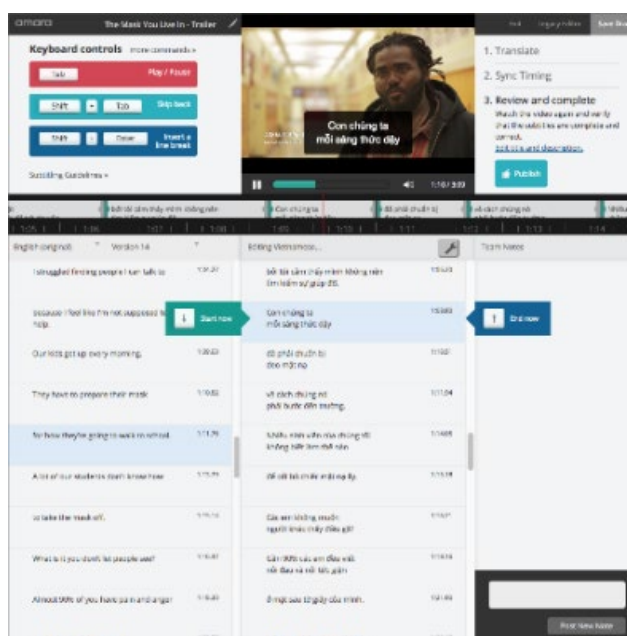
amara The Mask You Live In - Trailer

Keyboard controls More commands »

Tab Play / Pause

Shift + Tab Skip back

Shift + Enter Insert a line break

Subtitling Guidelines »

Con chúng ta
mỗi sáng thức dậy

1:16 / 3:09

Exit Legacy editor Save Draft

1. Translate

2. Sync Timing

3. Review and complete

Watch the video again and verify that the subtitles are complete and correct.

Edit title and description

Publish

English (original) Version 14

Editing Vietnamese...

Team Notes

I struggled finding people I can talk to 1:09.20

bởi tôi cảm thấy mình không nên tìm kiếm sự giúp đỡ. 1:10.23

because I feel like I'm not supposed to help.

Start now

Con chúng ta
mỗi sáng thức dậy 1:15.80

End now

Our kids get up every morning. 1:00.22

để phải chuẩn bị
đeo mặt nạ 1:15.87

They have to prepare their mask 1:10.82

về cách chúng nó
phải bước đến trường. 1:17.04

for how they're going to walk to school. 1:11.79

Nhiều nhìn vấn của chúng tôi
không biết làm thế nào 1:14.85

A lot of our students don't know how 1:15.79

để cởi bỏ chiếc mặt nạ ấy. 1:15.18

to take the mask off. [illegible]

Các em không muốn
người khác thấy điều gì? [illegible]

What is it you don't let people see? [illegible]

Gần 90% các em đều nói
rồi đau và nỗi tức giận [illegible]

Almost 90% of you have pain and anger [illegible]

ở mọi sâu từ giấy của mình. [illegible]

Post New Note